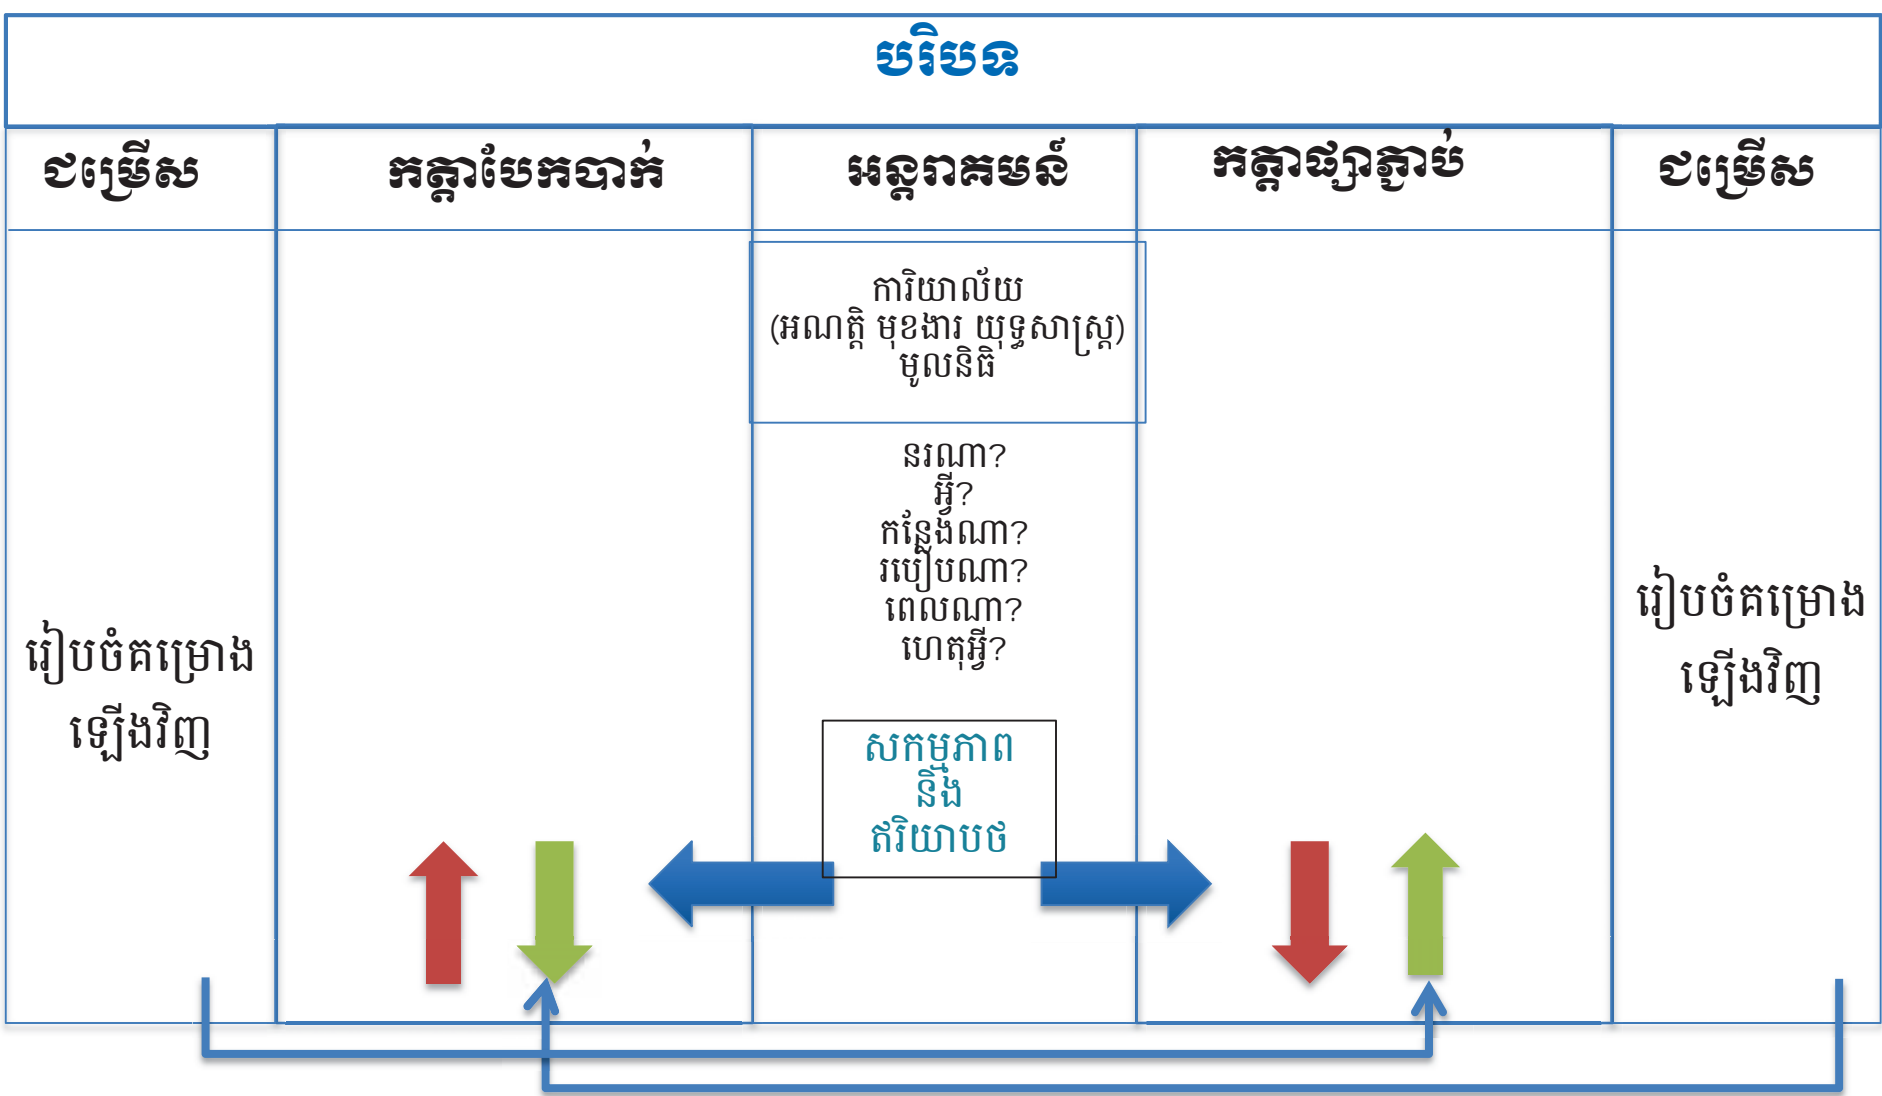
បរិបទ

| ជម្រើស | កត្តាបែកបាក់ | អន្តរាគមន៍ | កត្តាផ្សាភ្ជាប់ | ជម្រើស |
|---|---|---|---|---|
| រៀបចំគម្រោងឡើងវិញ | | ការិយាល័យ (អណត្តិ មុខងារ យុទ្ធសាស្ត្រ) មូលនិធិ<br>នរណា?<br>អ្វី?<br>កន្លែងណា?<br>របៀបណា?<br>ពេលណា?<br>ហេតុអ្វី?<br>សកម្មភាព នឹង ឥរិយាបថ | | រៀបចំគម្រោងឡើងវិញ |